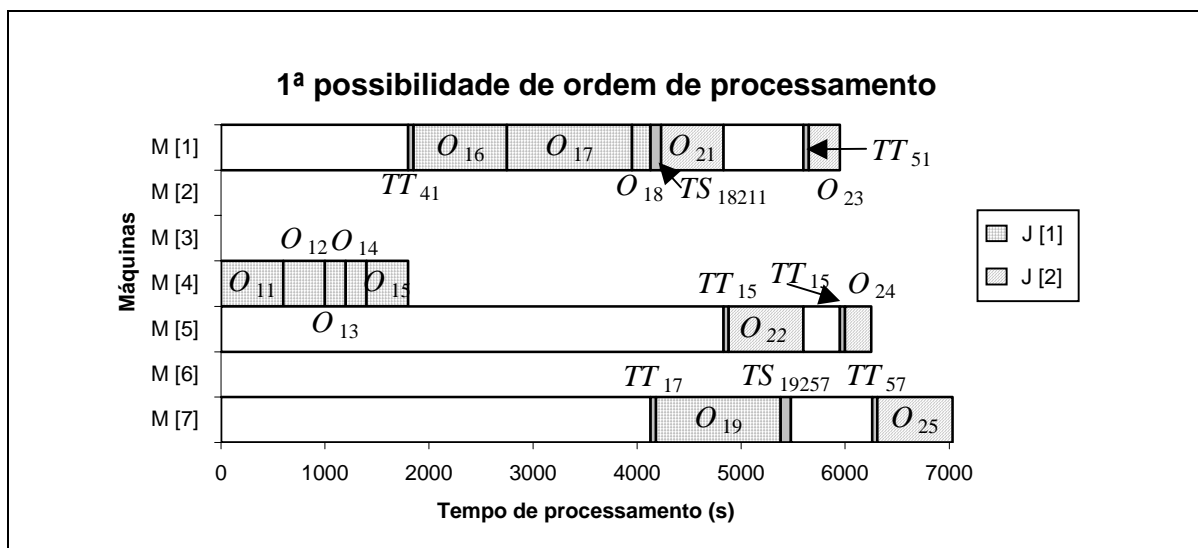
1ª possibilidade de ordem de processamento

Máquinas

M [1]
M [2]
M [3]
M [4]
M [5]
M [6]
M [7]

$O_{16}$ $O_{17}$ $O_{21}$ $TT_{51}$
$TT_{41}$ $O_{18}$ $TS_{18211}$ $O_{23}$

$O_{12}$ $O_{14}$
$O_{11}$ $O_{15}$
$O_{13}$

$TT_{15}$ $TT_{15}$ $O_{24}$
$O_{22}$

$TT_{17}$ $TS_{19257}$ $TT_{57}$
$O_{19}$ $O_{25}$

J [1]
J [2]

0 1000 2000 3000 4000 5000 6000 7000

Tempo de processamento (s)